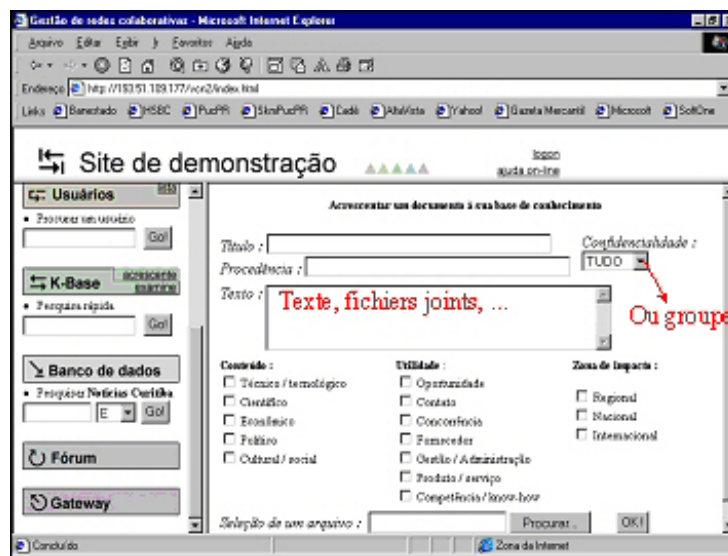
Gestão de redes colaborativas - Microsoft Internet Explorer

Arquivo Editar Exibir Favoritos Ajuda

Endereço http://193.51.189.177/vcr2/index.html

Links Banestado HSBC PucPR SitePucPR Cadê AltaVista Yahoo! Gazeta Mercantil Microsoft SoftOne

Site de demonstração

logon
ajuda on-line

Usuários

• Procurar um usuário

Go!

K-Base

acrescentar examinar

• Pesquisa rápida

Go!

Banco de dados

• Pesquisar Notícias Curitiba

E

Go!

Fórum

Gateway

Acrescentar um documento à sua base de conhecimento

Título :

Confidencialidade :

Procedência :

TUDO

Texto :

Texte, fichiers joints, ...

Ou groupe

Conteúdo :
☐ Técnico / tecnológico
☐ Científico
☐ Econômico
☐ Político
☐ Cultural / social

Utilidade :
☐ Oportunidade
☐ Contato
☐ Concorrência
☐ Fornecedor
☐ Gestão / Administração
☐ Produto / serviço
☐ Competência / know-how

Zona de Impacto :
☐ Regional
☐ Nacional
☐ Internacional

Seleção de um arquivo :

Procurar...

OK!

Concluído

Zona da Internet